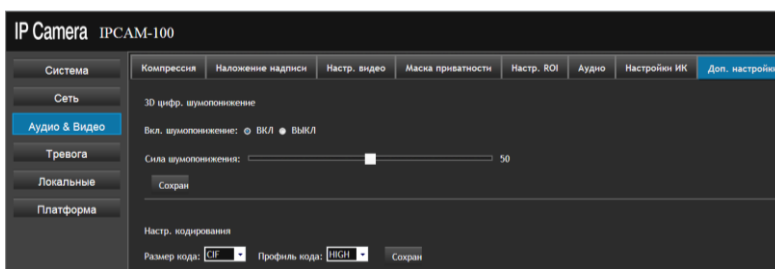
IP Camera IPCAM-100

Система
Сеть
Аудио & Видео
Тревога
Локальные
Платформа

Компрессия | Наложение надписи | Настр. видео | Маска приватности | Настр. ROI | Аудио | Настройки ИК | Доп. настройк

3D цифр. шумопонижение

Вкл. шумопонижение: ВКЛ ВЫКЛ

Сила шумопонижения: 50

Сохран

Настр. кодирования

Размер кода: CIF Профиль кода: HIGH Сохран